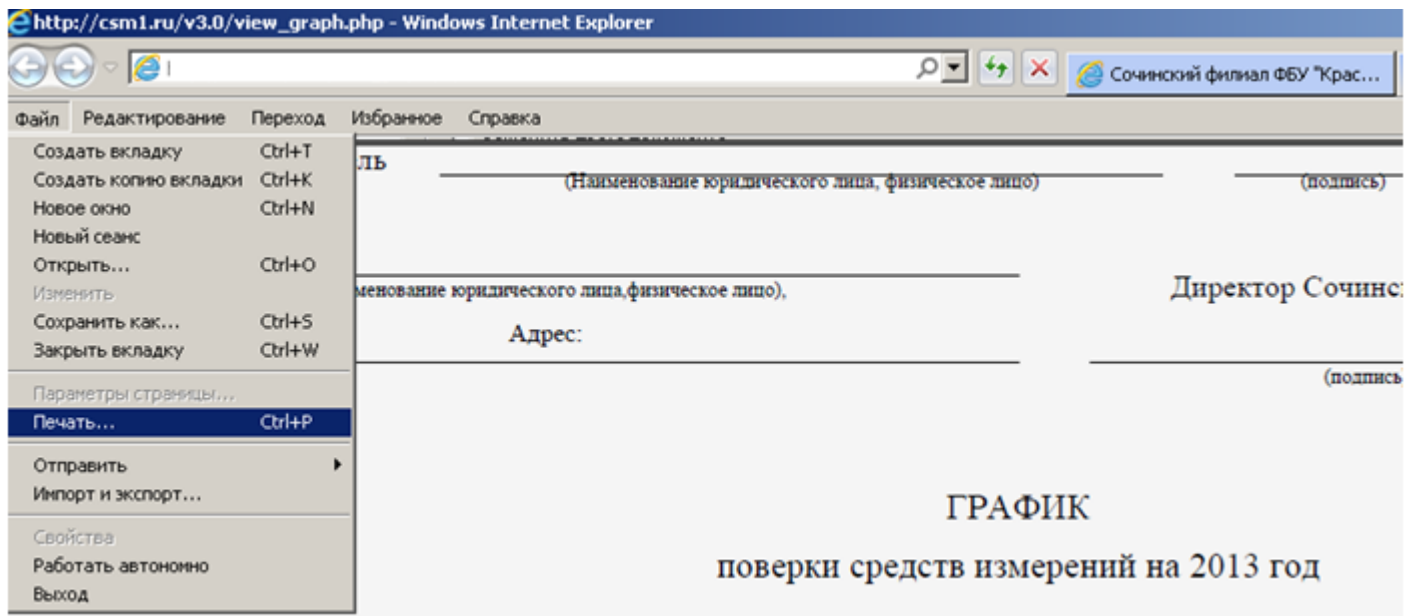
http://csm1.ru/v3.0/view_graph.php - Windows Internet Explorer

Сочинский филиал ФБУ "Крас...

Файл Редактирование Переход Избранное Справка

Создать вкладку Ctrl+T
Создать копию вкладки Ctrl+K
Новое окно Ctrl+N
Новый сеанс
Открыть... Ctrl+O
Изменить
Сохранить как... Ctrl+S
Закрыть вкладку Ctrl+W
Параметры страницы...
Печать... Ctrl+P
Отправить
Импорт и экспорт...
Свойства
Работать автономно
Выход

ль

(Наименование юридического лица, физическое лицо)

(подпись)

менование юридического лица,физическое лицо),

Директор Сочинс

Адрес:

(подпись

ГРАФИК

поверки средств измерений на 2013 год